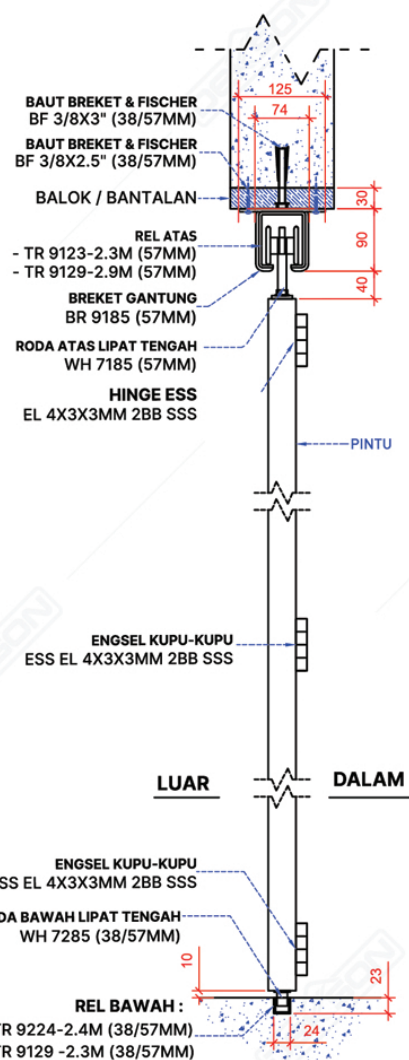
125
74
BAUT BREKET & FISCHER
BF 3/8X3" (38/57MM)
BAUT BREKET & FISCHER
BF 3/8X2.5" (38/57MM)
BALOK / BANTALAN
30
REL ATAS
- TR 9123-2.3M (57MM)
- TR 9129-2.9M (57MM)
90
40
BREKET GANTUNG
BR 9185 (57MM)
RODA ATAS LIPAT TENGAH
WH 7185 (57MM)
HINGE ESS
EL 4X3X3MM 2BB SSS
PINTU
ENGSEL KUPU-KUPU
ESS EL 4X3X3MM 2BB SSS
LUAR
DALAM
ENGSEL KUPU-KUPU
SS EL 4X3X3MM 2BB SSS
DA BAWAH LIPAT TENGAH
WH 7285 (38/57MM)
10
23
REL BAWAH :
R 9224-2.4M (38/57MM)
R 9129 -2.3M (38/57MM)
24